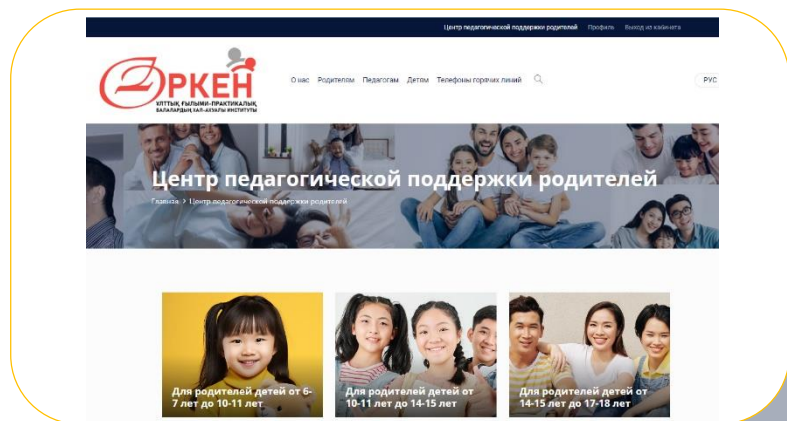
Центр педагогической поддержки родителей Профиль Выход из кабинета

ӘРКЕН
ҰЛТТЫҚ ҒЫЛЫМИ-ПРАКТИКАЛЫҚ, БАЛАЛАРДЫҢ ХАЛ-АХУАЛЫ ИНСТИТУТЫ

О нас Родителям Педагогам Детям Телефоны горячих линий

РУС

Центр педагогической поддержки родителей

Главная > Центр педагогической поддержки родителей

Для родителей детей от 6-7 лет до 10-11 лет

Для родителей детей от 10-11 лет до 14-15 лет

Для родителей детей от 14-15 лет до 17-18 лет